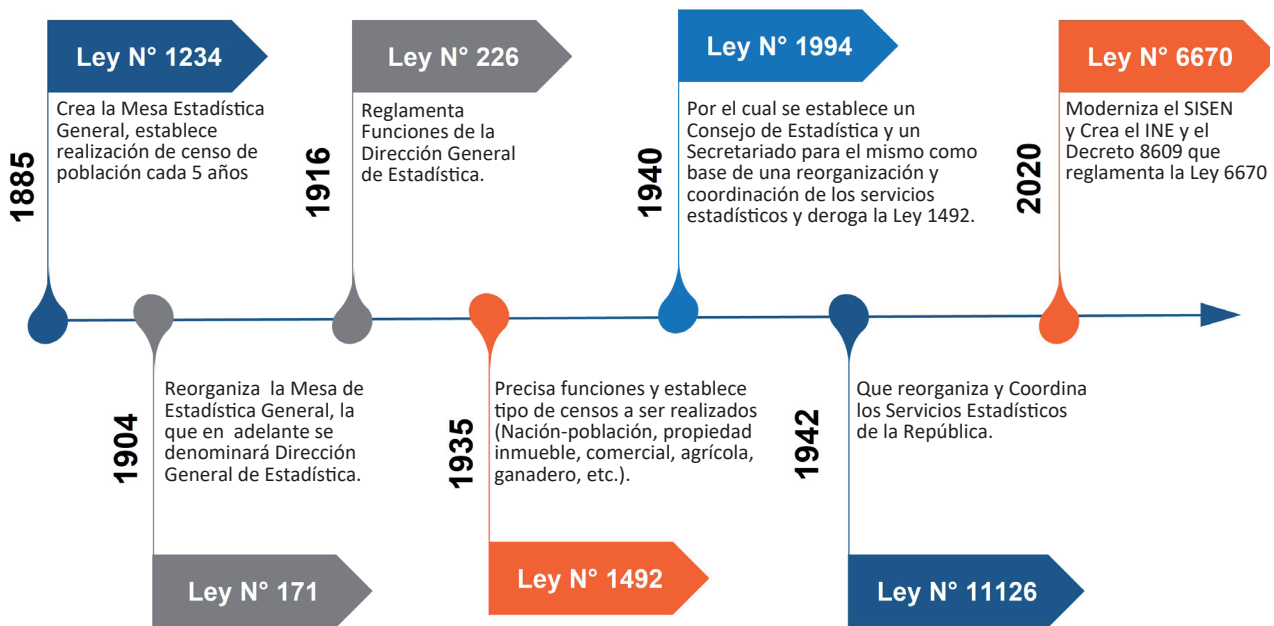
1885

Ley N° 1234

Crea la Mesa Estadística General, establece realización de censo de población cada 5 años

1904

Reorganiza la Mesa de Estadística General, la que en adelante se denominará Dirección General de Estadística.

Ley N° 171

1916

Ley N° 226

Reglamenta Funciones de la Dirección General de Estadística.

1935

Precisa funciones y establece tipo de censos a ser realizados (Nación-población, propiedad inmueble, comercial, agrícola, ganadero, etc.).

Ley N° 1492

1940

Ley N° 1994

Por el cual se establece un Consejo de Estadística y un Secretariado para el mismo como base de una reorganización y coordinación de los servicios estadísticos y deroga la Ley 1492.

1942

Que reorganiza y Coordina los Servicios Estadísticos de la República.

Ley N° 11126

2020

Ley N° 6670

Moderniza el SISEN y Crea el INE y el Decreto 8609 que reglamenta la Ley 6670